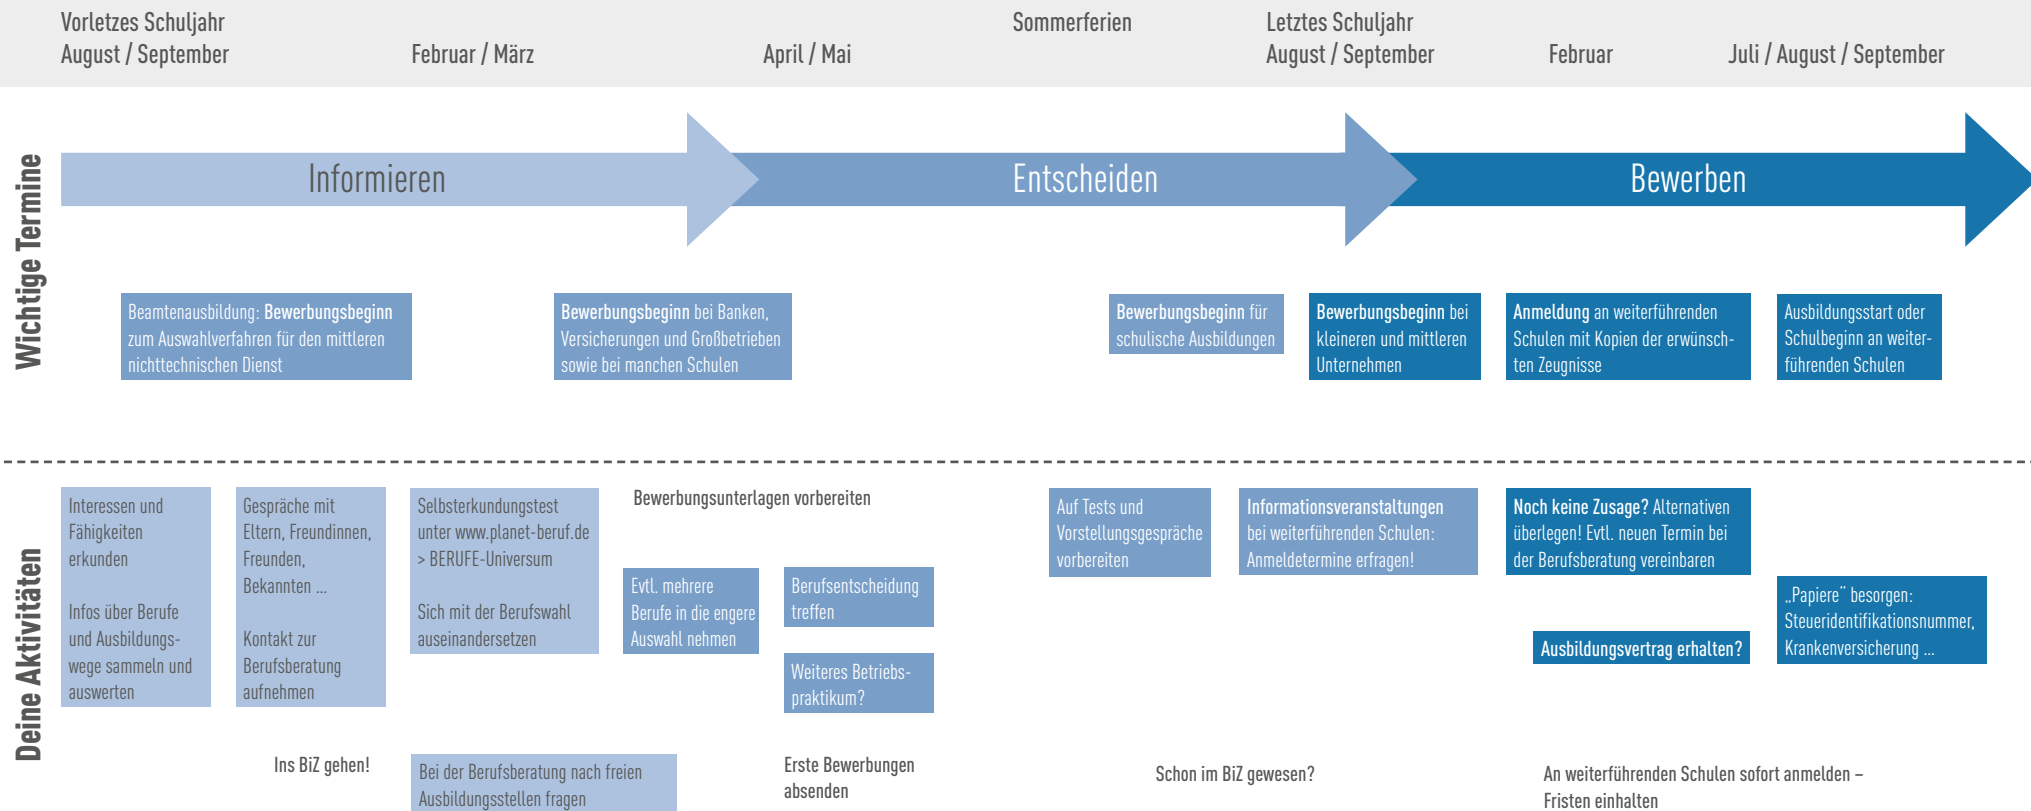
Vorletzes Schuljahr
August / September

Februar / März

April / Mai

Sommerferien

Letztes Schuljahr
August / September

Februar

Juli / August / September

Wichtige Termine

Informieren

Entscheiden

Bewerben

Beamtenausbildung: Bewerbungsbeginn zum Auswahlverfahren für den mittleren nichttechnischen Dienst

Bewerbungsbeginn bei Banken, Versicherungen und Großbetrieben sowie bei manchen Schulen

Bewerbungsbeginn für schulische Ausbildungen

Bewerbungsbeginn bei kleineren und mittleren Unternehmen

Anmeldung an weiterführenden Schulen mit Kopien der erwünschten Zeugnisse

Ausbildungsstart oder Schulbeginn an weiterführenden Schulen

Deine Aktivitäten

Interessen und Fähigkeiten erkunden

Infos über Berufe und Ausbildungswege sammeln und auswerten

Gespräche mit Eltern, Freundinnen, Freunden, Bekannten ...

Kontakt zur Berufsberatung aufnehmen

Selbsterkundungstest unter www.planet-beruf.de > BERUFE-Universum

Sich mit der Berufswahl auseinandersetzen

Bewerbungsunterlagen vorbereiten

Evtl. mehrere Berufe in die engere Auswahl nehmen

Berufsentscheidung treffen

Weiteres Betriebspraktikum?

Auf Tests und Vorstellungsgespräche vorbereiten

Informationsveranstaltungen bei weiterführenden Schulen: Anmeldetermine erfragen!

Noch keine Zusage? Alternativen überlegen! Evtl. neuen Termin bei der Berufsberatung vereinbaren

Ausbildungsvertrag erhalten?

„Papiere" besorgen: Steueridentifikationsnummer, Krankenversicherung ...

Ins BiZ gehen!

Bei der Berufsberatung nach freien Ausbildungsstellen fragen

Erste Bewerbungen absenden

Schon im BiZ gewesen?

An weiterführenden Schulen sofort anmelden – Fristen einhalten